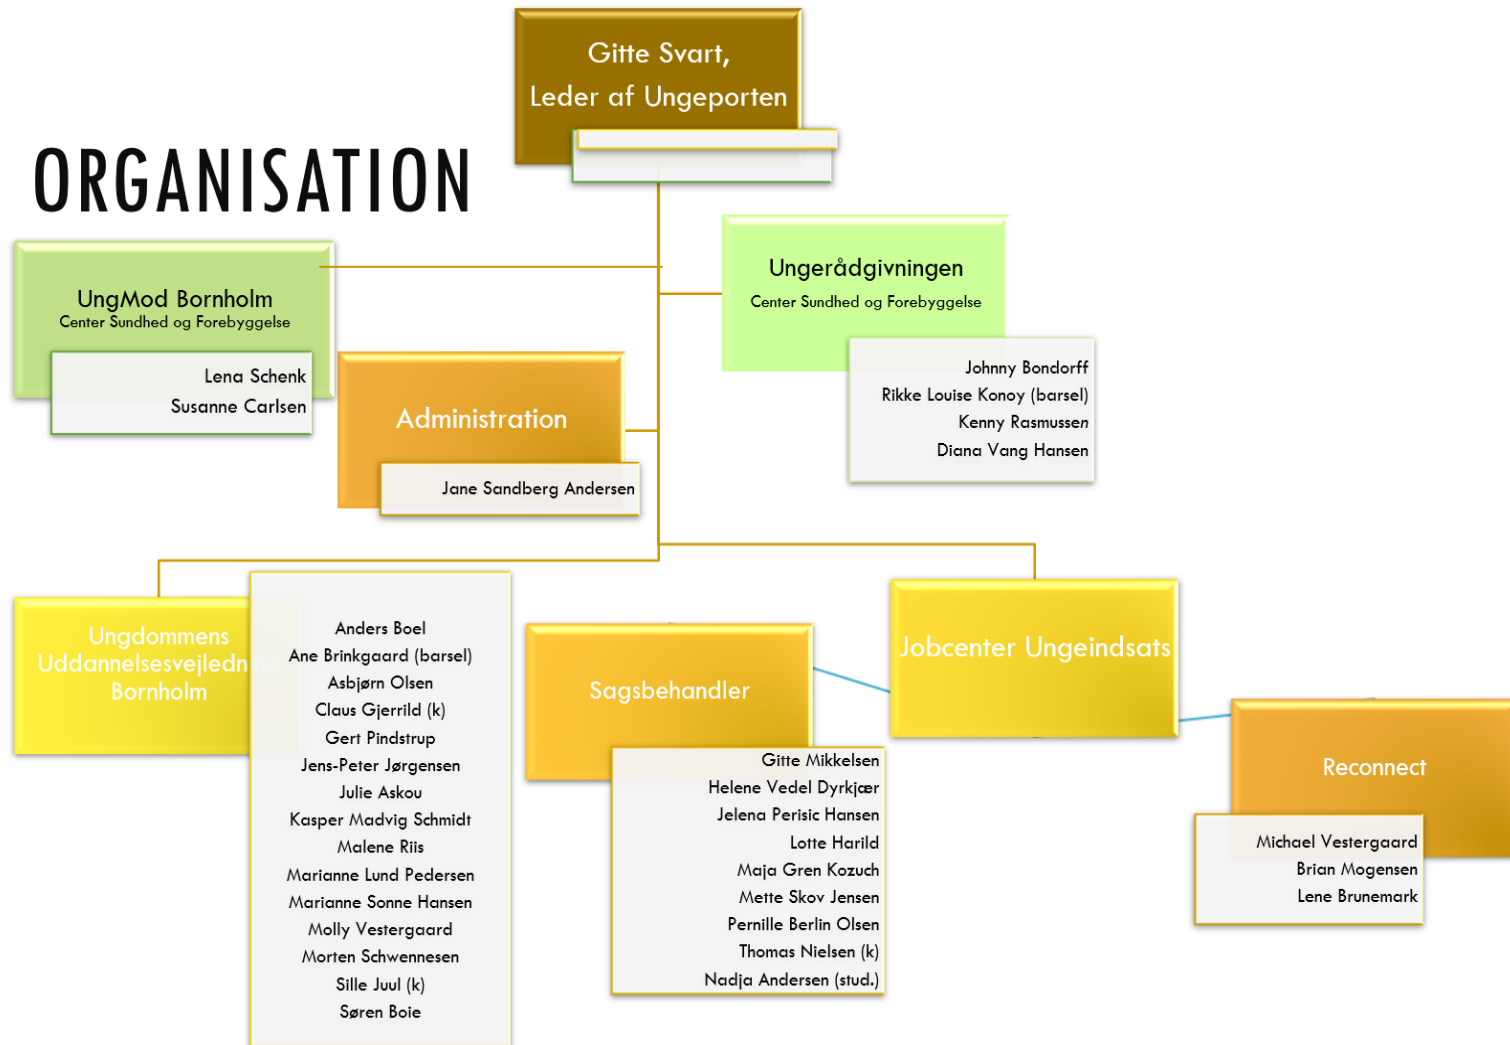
Gitte Svart,
Leder af Ungeporten

ORGANISATION

UngMod Bornholm
Center Sundhed og Forebyggelse

Lena Schenk
Susanne Carlsen

Ungerådgivningen
Center Sundhed og Forebyggelse

Johnny Bondorff
Rikke Louise Konoy (barsel)
Kenny Rasmussen
Diana Vang Hansen

Administration

Jane Sandberg Andersen

Ungdommens Uddannelsesvejledn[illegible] Bornholm

Anders Boel
Ane Brinkgaard (barsel)
Asbjørn Olsen
Claus Gjerrild (k)
Gert Pindstrup
Jens-Peter Jørgensen
Julie Askou
Kasper Madvig Schmidt
Malene Riis
Marianne Lund Pedersen
Marianne Sonne Hansen
Molly Vestergaard
Morten Schwennesen
Sille Juul (k)
Søren Boie

Sagsbehandler

Gitte Mikkelsen
Helene Vedel Dyrkjær
Jelena Perisic Hansen
Lotte Harild
Maja Gren Kozuch
Mette Skov Jensen
Pernille Berlin Olsen
Thomas Nielsen (k)
Nadja Andersen (stud.)

Jobcenter Ungeindsats

Reconnect

Michael Vestergaard
Brian Mogensen
Lene Brunemark